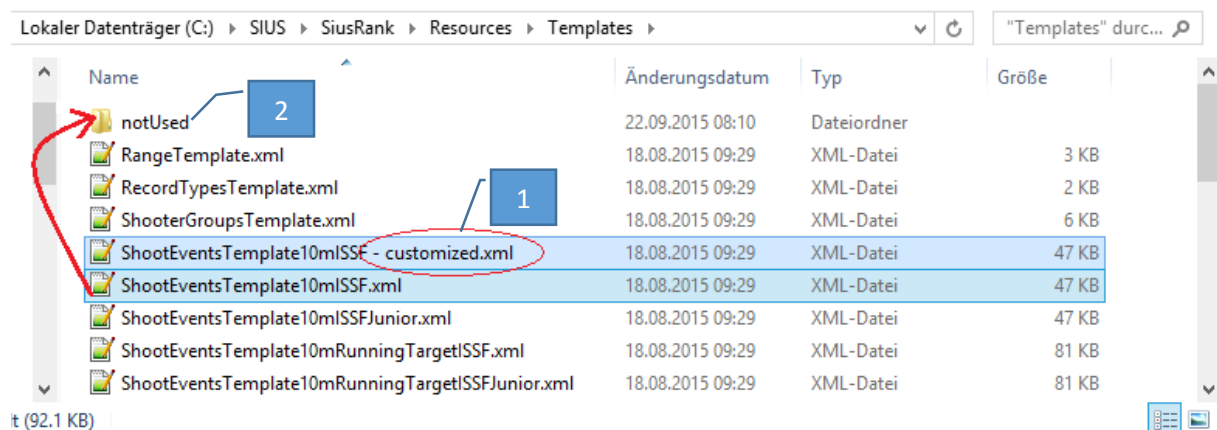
Lokaler Datenträger (C:) ▸ SIUS ▸ SiusRank ▸ Resources ▸ Templates ▸

"Templates" durc...

| Name | Änderungsdatum | Typ | Größe |
|---|---|---|---|
| notUsed | 22.09.2015 08:10 | Dateiordner | |
| RangeTemplate.xml | 18.08.2015 09:29 | XML-Datei | 3 KB |
| RecordTypesTemplate.xml | 18.08.2015 09:29 | XML-Datei | 2 KB |
| ShooterGroupsTemplate.xml | 18.08.2015 09:29 | XML-Datei | 6 KB |
| ShootEventsTemplate10mISSF - customized.xml | 18.08.2015 09:29 | XML-Datei | 47 KB |
| ShootEventsTemplate10mISSF.xml | 18.08.2015 09:29 | XML-Datei | 47 KB |
| ShootEventsTemplate10mISSFJunior.xml | 18.08.2015 09:29 | XML-Datei | 47 KB |
| ShootEventsTemplate10mRunningTargetISSF.xml | 18.08.2015 09:29 | XML-Datei | 81 KB |
| ShootEventsTemplate10mRunningTargetISSFJunior.xml | 18.08.2015 09:29 | XML-Datei | 81 KB |

2

1

t (92.1 KB)